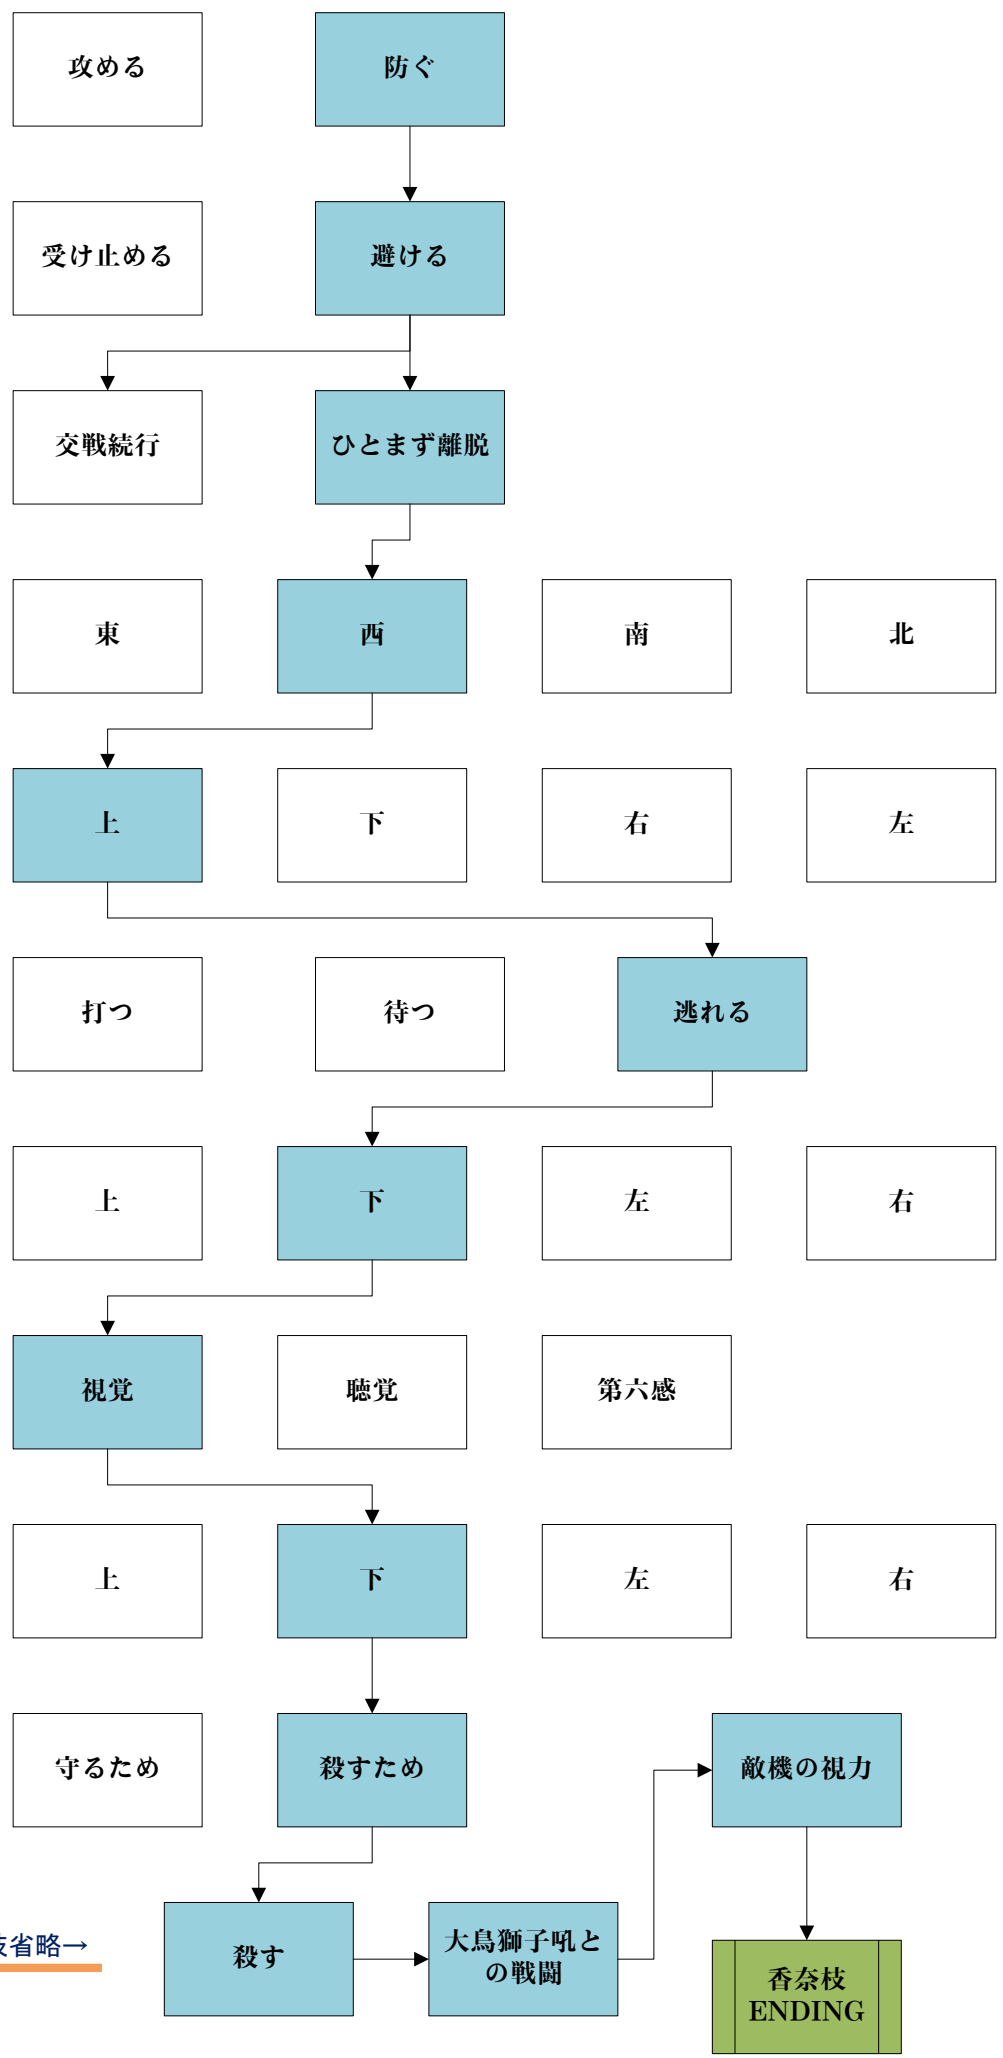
攻める

防ぐ

受け止める

避ける

交戦続行

ひとまず離脱

東

西

南

北

上

下

右

左

打つ

待つ

逃れる

上

下

左

右

視覚

聴覚

第六感

上

下

左

右

守るため

殺すため

敵機の視力

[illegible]省略→

殺す

大鳥獅子吼との戦闘

香奈枝 ENDING